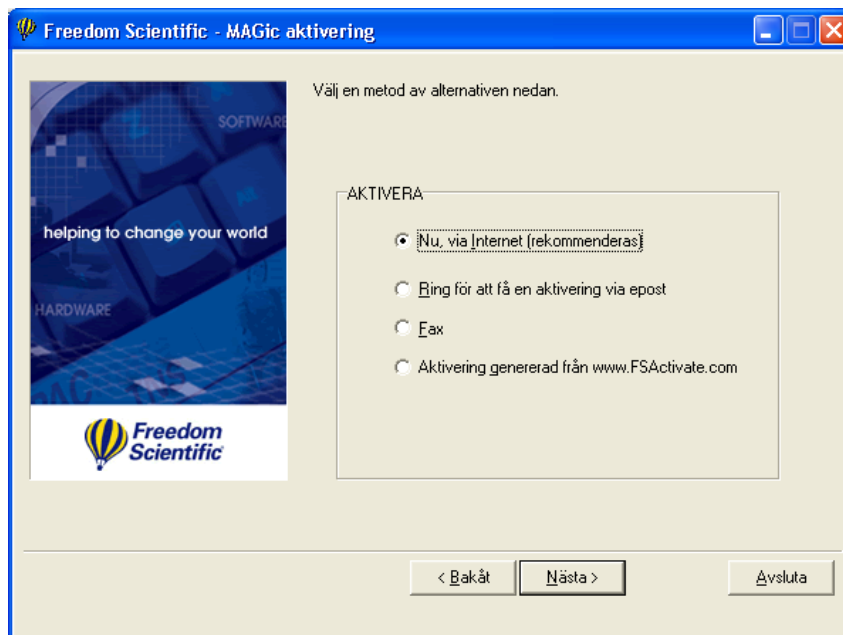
Freedom Scientific - MAGic aktivering

SOFTWARE

helping to change your world

HARDWARE

Freedom Scientific

Välj en metod av alternativen nedan.

AKTIVERA

Nu, via Internet (rekommenderas)

Ring för att få en aktivering via epost

Fax

Aktivering genererad från www.FSActivate.com

< Bakåt

Nästa >

Avsluta